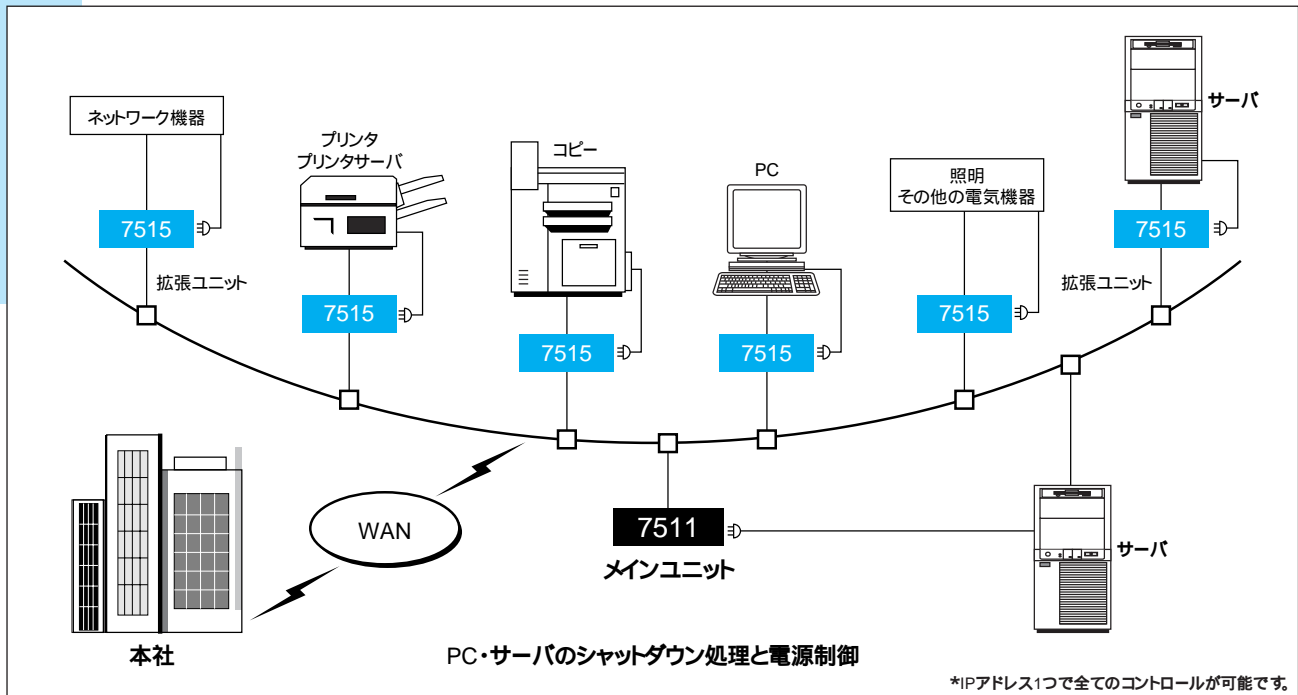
ネットワーク機器

7515

拡張ユニット

プリンタ
プリンタサーバ

7515

コピー

7515

PC

7515

照明
その他の電気機器

7515

サーバ

7515

拡張ユニット

WAN

7511

メインユニット

サーバ

本社

PC・サーバのシャットダウン処理と電源制御

*IPアドレス1つで全てのコントロールが可能です。